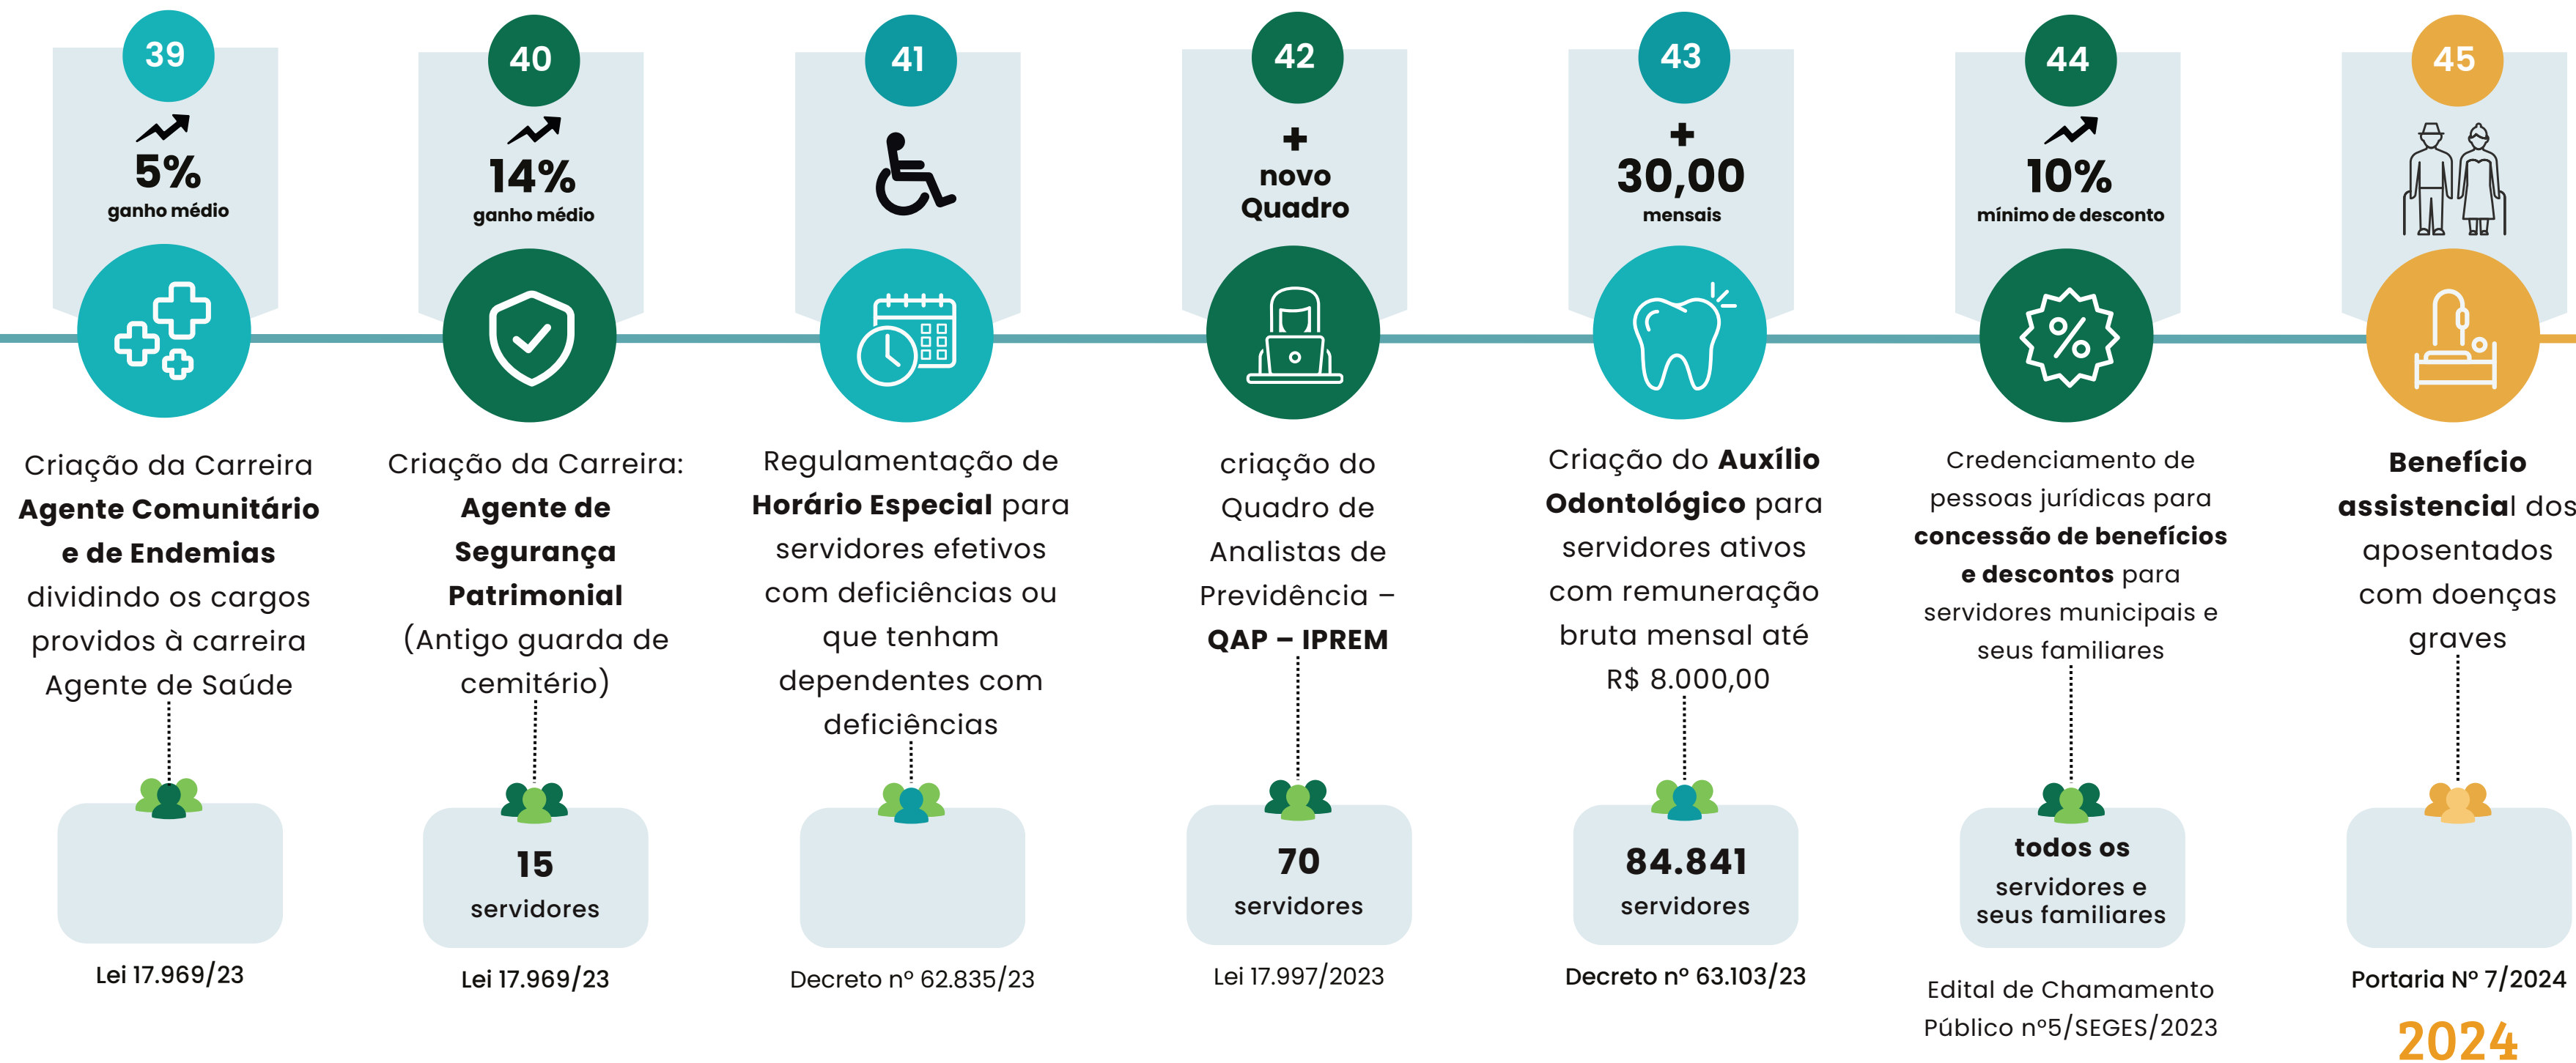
39

5%
ganho médio

Criação da Carreira **Agente Comunitário e de Endemias** dividindo os cargos providos à carreira Agente de Saúde

Lei 17.969/23

40

14%
ganho médio

Criação da Carreira: **Agente de Segurança Patrimonial** (Antigo guarda de cemitério)

15
servidores

Lei 17.969/23

41

Regulamentação de **Horário Especial** para servidores efetivos com deficiências ou que tenham dependentes com deficiências

Decreto nº 62.835/23

42

+
novo
Quadro

criação do Quadro de Analistas de Previdência – **QAP – IPREM**

70
servidores

Lei 17.997/2023

43

+
30,00
mensais

Criação do **Auxílio Odontológico** para servidores ativos com remuneração bruta mensal até R$ 8.000,00

84.841
servidores

Decreto nº 63.103/23

44

10%
mínimo de desconto

Credenciamento de pessoas jurídicas para **concessão de benefícios e descontos** para servidores municipais e seus familiares

todos os
servidores e seus familiares

Edital de Chamamento Público nº5/SEGES/2023

45

**Benefício assistencial** dos aposentados com doenças graves

Portaria Nº 7/2024

2024